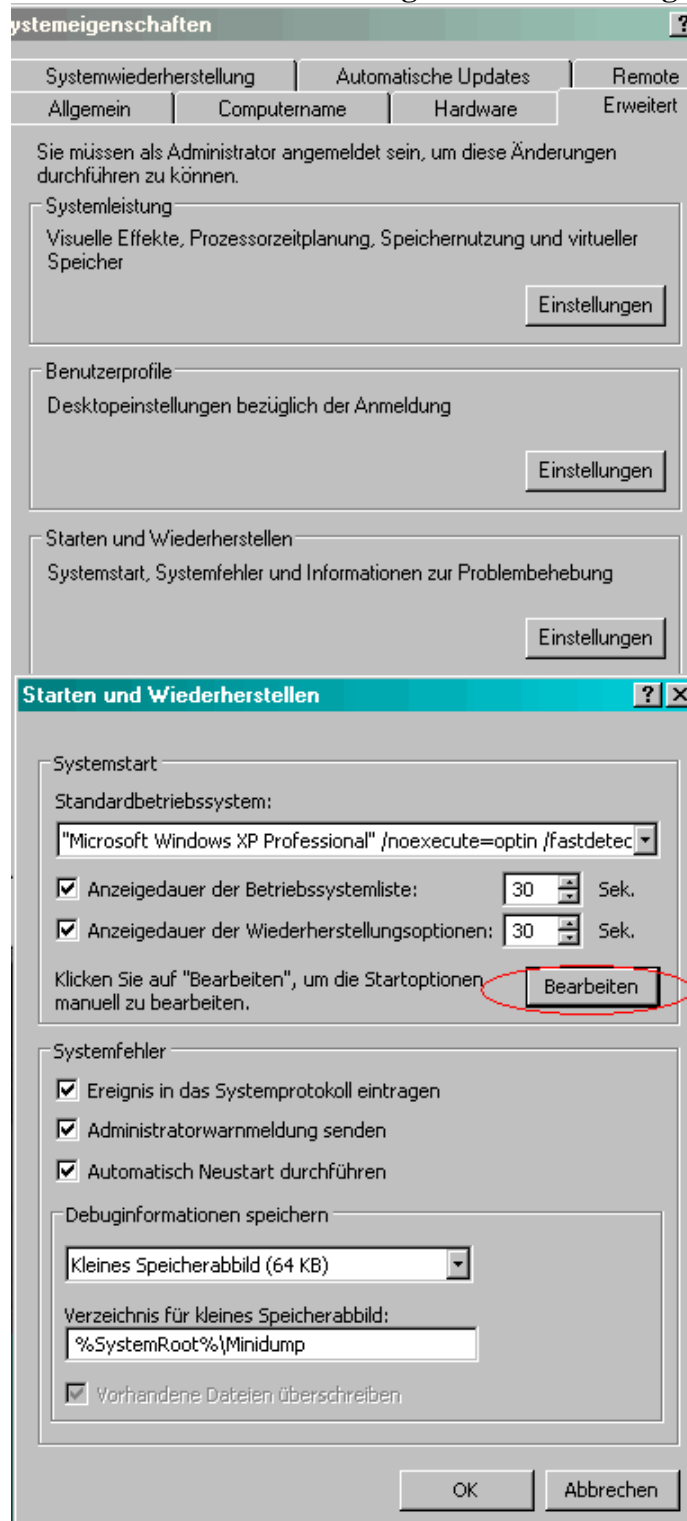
ystemeigenschaften

Systemwiederherstellung | Automatische Updates | Remote
Allgemein | Computername | Hardware | Erweitert

Sie müssen als Administrator angemeldet sein, um diese Änderungen durchführen zu können.

Systemleistung
Visuelle Effekte, Prozessorzeitplanung, Speichernutzung und virtueller Speicher

Einstellungen

Benutzerprofile
Desktopeinstellungen bezüglich der Anmeldung

Einstellungen

Starten und Wiederherstellen
Systemstart, Systemfehler und Informationen zur Problembehebung

Einstellungen

Starten und Wiederherstellen

Systemstart
Standardbetriebssystem:
"Microsoft Windows XP Professional" /noexecute=optin /fastdetec

Anzeigedauer der Betriebssystemliste: 30 Sek.
Anzeigedauer der Wiederherstellungsoptionen: 30 Sek.

Klicken Sie auf "Bearbeiten", um die Startoptionen manuell zu bearbeiten.

Bearbeiten

Systemfehler
Ereignis in das Systemprotokoll eintragen
Administratorwarnmeldung senden
Automatisch Neustart durchführen

Debuginformationen speichern
Kleines Speicherabbild (64 KB)

Verzeichnis für kleines Speicherabbild:
%SystemRoot%\Minidump

Vorhandene Dateien überschreiben

OK
Abbrechen